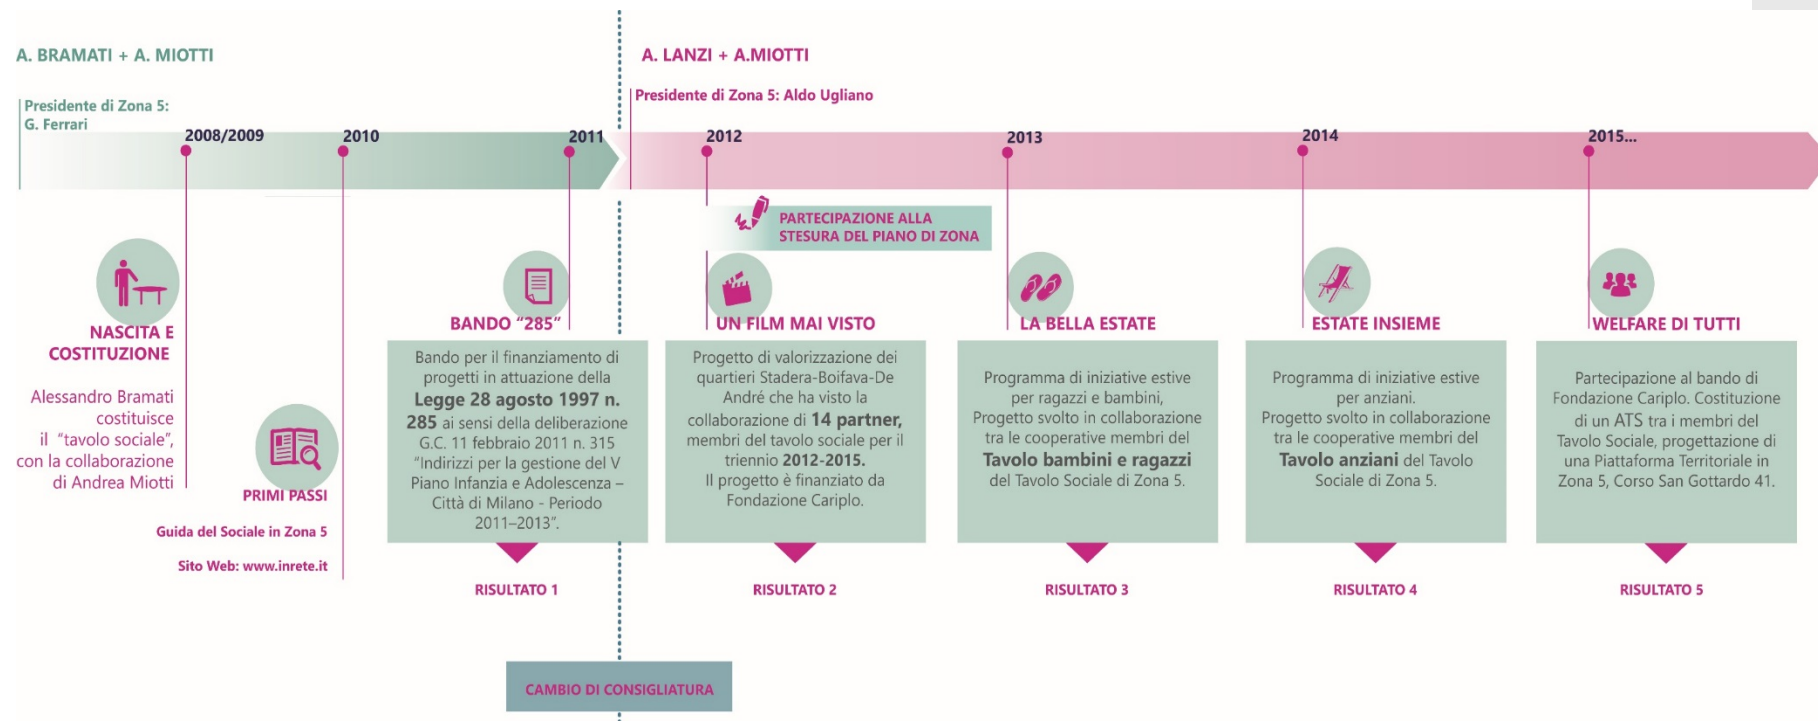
A. BRAMATI + A. MIOTTI

Presidente di Zona 5: G. Ferrari

A. LANZI + A.MIOTTI

Presidente di Zona 5: Aldo Ugliano

2008/2009

2010

2011

2012

2013

2014

2015...

PARTECIPAZIONE ALLA STESURA DEL PIANO DI ZONA

NASCITA E COSTITUZIONE

Alessandro Bramati costituisce il "tavolo sociale", con la collaborazione di Andrea Miotti

PRIMI PASSI

Guida del Sociale in Zona 5

Sito Web: www.inrete.it

BANDO "285"

Bando per il finanziamento di progetti in attuazione della Legge 28 agosto 1997 n. 285 ai sensi della deliberazione G.C. 11 febbraio 2011 n. 315 "Indirizzi per la gestione del V Piano Infanzia e Adolescenza – Città di Milano - Periodo 2011–2013".

RISULTATO 1

UN FILM MAI VISTO

Progetto di valorizzazione dei quartieri Stadera-Boifava-De André che ha visto la collaborazione di 14 partner, membri del tavolo sociale per il triennio 2012-2015.
Il progetto è finanziato da Fondazione Cariplo.

RISULTATO 2

LA BELLA ESTATE

Programma di iniziative estive per ragazzi e bambini, Progetto svolto in collaborazione tra le cooperative membri del Tavolo bambini e ragazzi del Tavolo Sociale di Zona 5.

RISULTATO 3

ESTATE INSIEME

Programma di iniziative estive per anziani.
Progetto svolto in collaborazione tra le cooperative membri del Tavolo anziani del Tavolo Sociale di Zona 5.

RISULTATO 4

WELFARE DI TUTTI

Partecipazione al bando di Fondazione Cariplo. Costituzione di un ATS tra i membri del Tavolo Sociale, progettazione di una Piattaforma Territoriale in Zona 5, Corso San Gottardo 41.

RISULTATO 5

CAMBIO DI CONSIGLIATURA